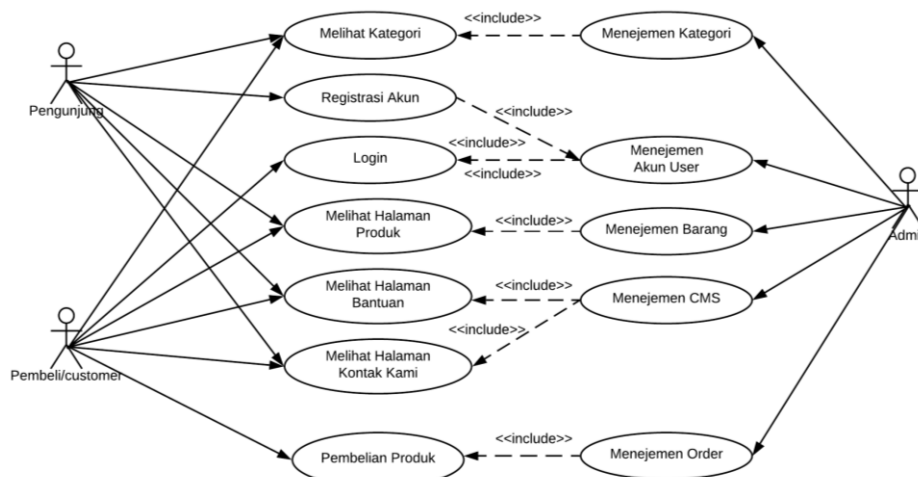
Pengunjung

Pembeli/customer

Admi

Melihat Kategori

Registrasi Akun

Login

Melihat Halaman Produk

Melihat Halaman Bantuan

Melihat Halaman Kontak Kami

Pembelian Produk

<<include>>

<<include>>

<<include>>

<<include>>

<<include>>

<<include>>

<<include>>

<<include>>

Menejemen Kategori

Menejemen Akun User

Menejemen Barang

Menejemen CMS

Menejemen Order